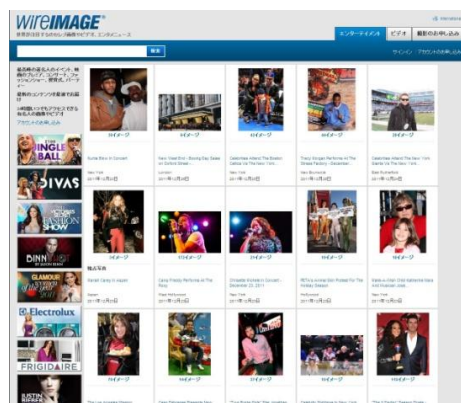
WireIMAGE

エンターテイメント | ビデオ | 撮影のお申し込み

検索

サインイン | アカウントのお申し込み

JINGLE BALL

DIVAS

FASHION SHOW

GLAMOUR

Electrolux

FRIGIDAIRE

JUSTIN BIEBER

1イメージ

1イメージ

1イメージ

1イメージ

1イメージ

New York
2011年12月6日

London
2011年12月6日

New York
2011年12月6日

New Brunswick
2011年12月6日

New York
2011年12月6日

2011年12月6日

2011年12月6日

2011年12月6日

2011年12月6日

2011年12月6日